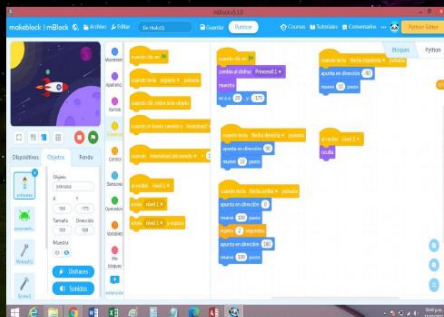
mBlock v5.1.0

makeblock | mBlock | Archivo | Editar | Sin título | Guardar | Publicar | Cursos | Tutoriales | Comentarios | Python Editor

Bloques | Python

Dispositivos | Objetos | Fondo

Objeto
Intruder
x 100 y -173
Tamaño 100 Dirección 90
Muestra

Diálogos
Sonidos

Intruder
Intruder(4)
Panda25
Ecosis1

Movimiento
Apariencia
Sonido
Eventos
Control
Sensores
Operadores
Variables
Mis Bloques
extensión

cuando se hace clic en
cuando tecla espacio presione
cuando clic objeto
cuando el fondo cambie a
cuando volumen del sonido
enviar mensaje1
enviar nivel 1
enviar nivel 1 y esperar

cuando se hace clic en
cambiar a disfraz Personaje1
mostrar
ir a x: 0 y: -170

cuando tecla flecha derecha presionada
apuntar en dirección 90
mover 10 pasos

cuando tecla flecha izquierda presionada
apuntar en dirección 0
mover 100 pasos
esperar 2 segundos
apuntar en dirección 180
mover 100 pasos

cuando tecla flecha izquierda presionada
apuntar en dirección -90
mover 10 pasos

al recibir nivel 1
ocultar